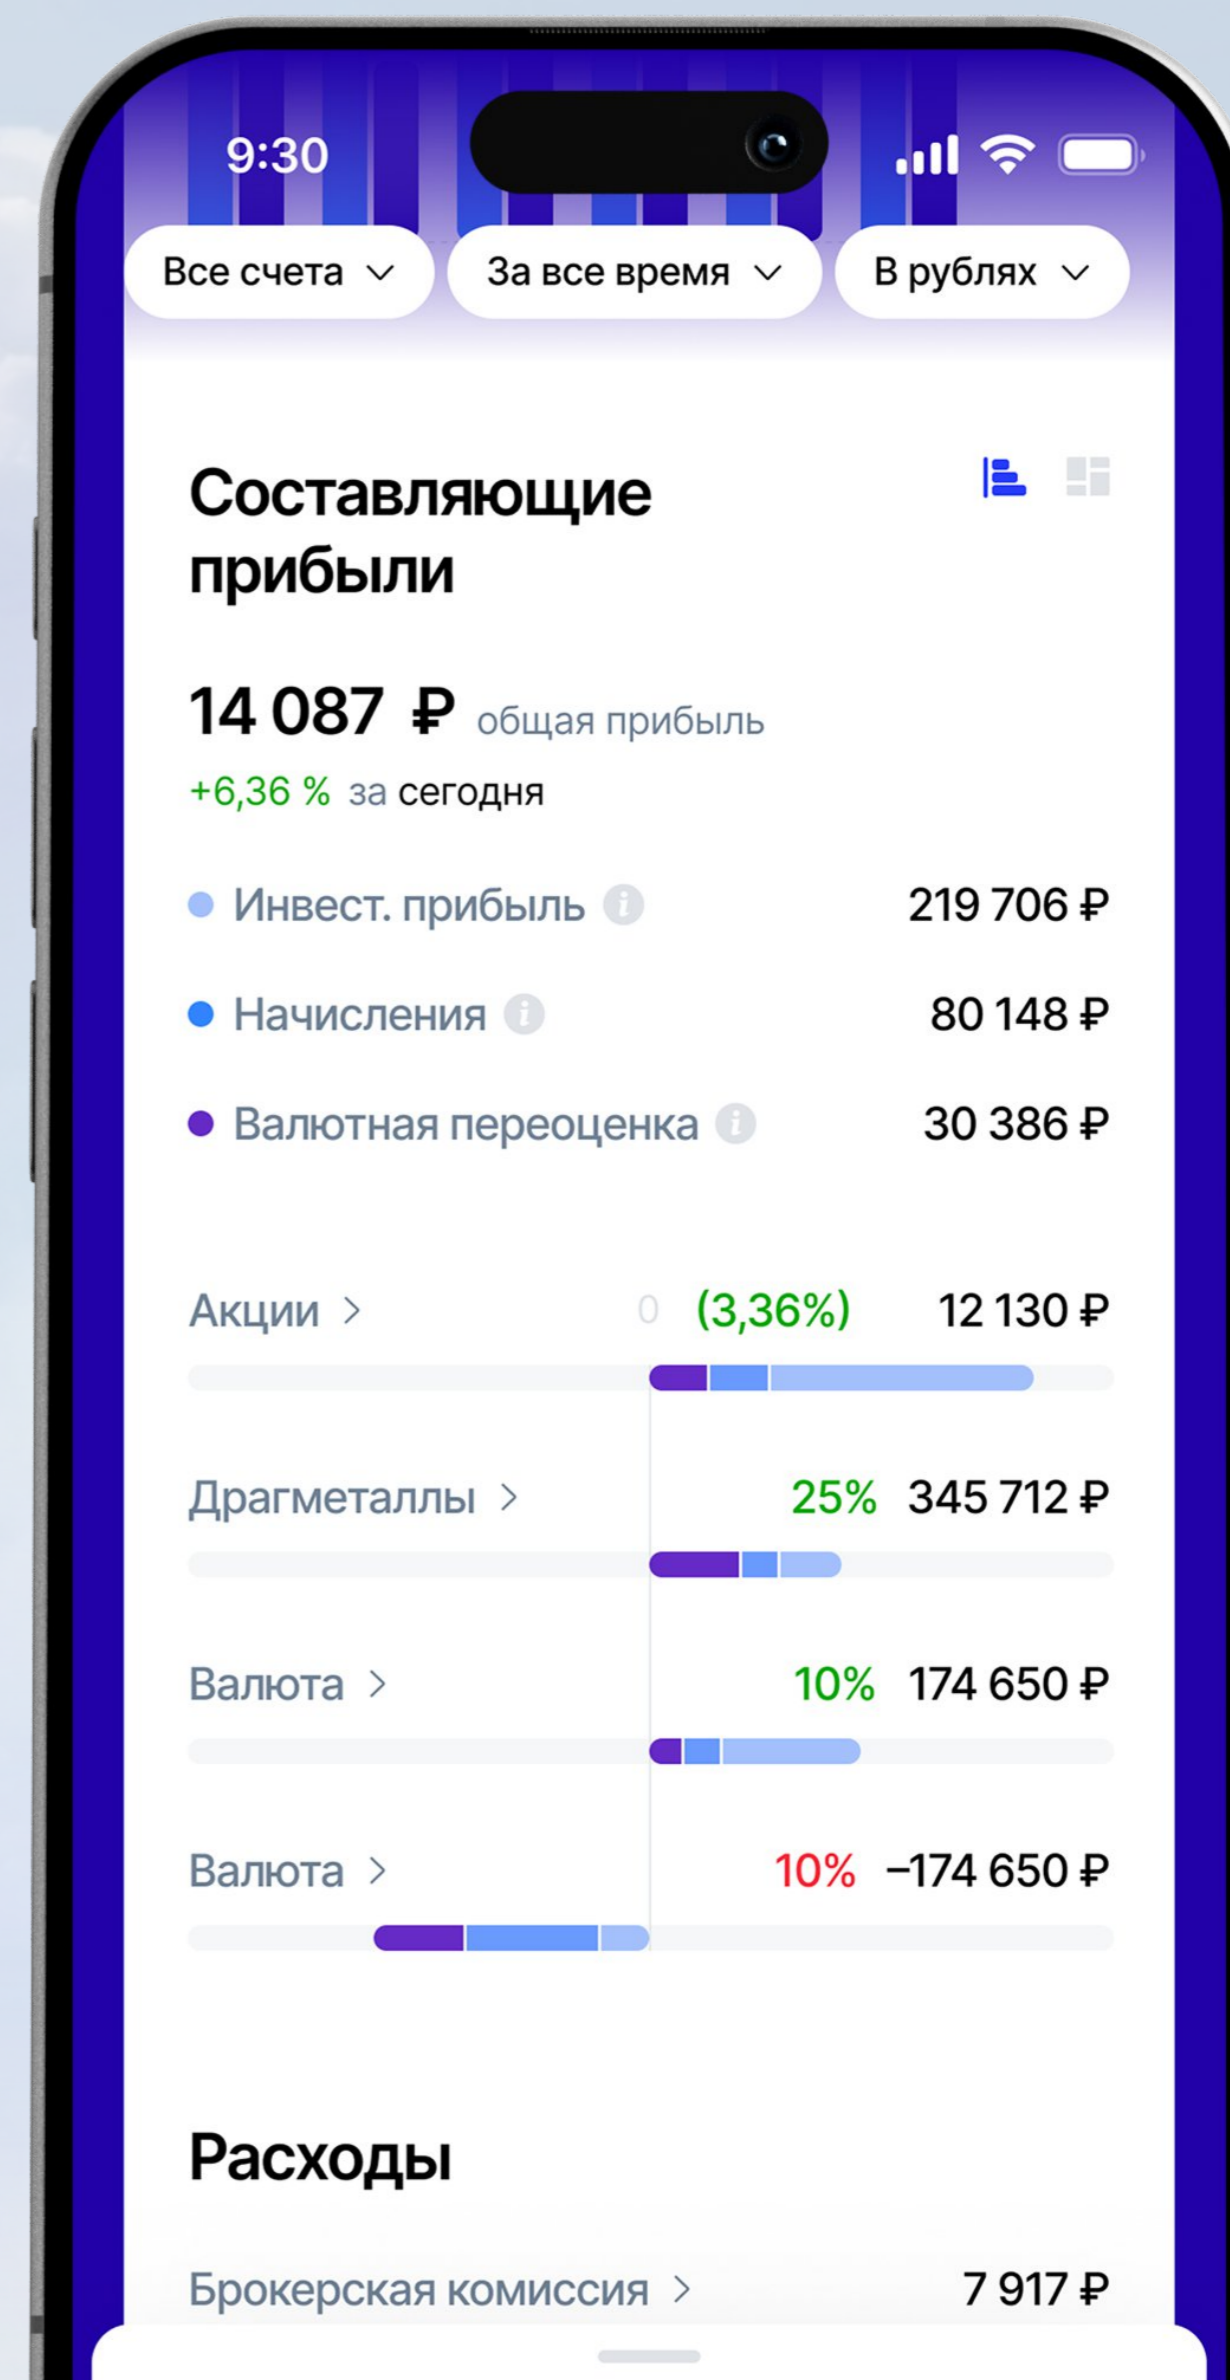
9:30

Все счета ∨ За все время ∨ В рублях ∨

Составляющие прибыли

14 087 ₽ общая прибыль
+6,36 % за сегодня

Инвест. прибыль 219 706 ₽
Начисления 80 148 ₽
Валютная переоценка 30 386 ₽

Акции > 0 (3,36%) 12 130 ₽

Драгметаллы > 25% 345 712 ₽

Валюта > 10% 174 650 ₽

Валюта > 10% –174 650 ₽

Расходы

Брокерская комиссия > 7 917 ₽